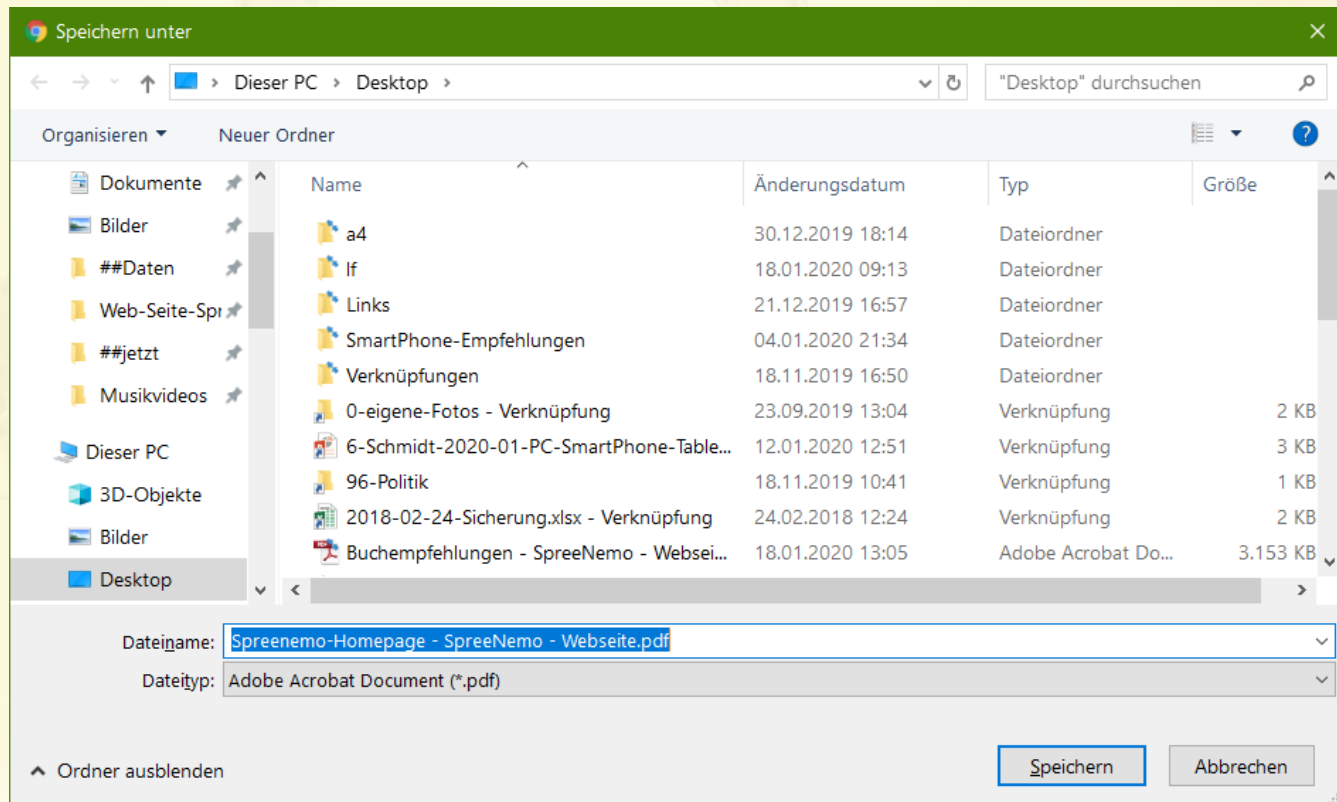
Speichern unter

Dieser PC > Desktop >

"Desktop" durchsuchen

Organisieren ▾ Neuer Ordner

Dokumente
Bilder
##Daten
Web-Seite-Spr
##jetzt
Musikvideos
Dieser PC
3D-Objekte
Bilder
Desktop

| Name | Änderungsdatum | Typ | Größe |
|---|---|---|---|
| a4 | 30.12.2019 18:14 | Dateiordner | |
| lf | 18.01.2020 09:13 | Dateiordner | |
| Links | 21.12.2019 16:57 | Dateiordner | |
| SmartPhone-Empfehlungen | 04.01.2020 21:34 | Dateiordner | |
| Verknüpfungen | 18.11.2019 16:50 | Dateiordner | |
| 0-eigene-Fotos - Verknüpfung | 23.09.2019 13:04 | Verknüpfung | 2 KB |
| 6-Schmidt-2020-01-PC-SmartPhone-Table... | 12.01.2020 12:51 | Verknüpfung | 3 KB |
| 96-Politik | 18.11.2019 10:41 | Verknüpfung | 1 KB |
| 2018-02-24-Sicherung.xlsx - Verknüpfung | 24.02.2018 12:24 | Verknüpfung | 2 KB |
| Buchempfehlungen - SpreeNemo - Webse... | 18.01.2020 13:05 | Adobe Acrobat Do... | 3.153 KB |

Dateiname: Spreenemo-Homepage - SpreeNemo - Webseite.pdf
Dateityp: Adobe Acrobat Document (*.pdf)

Ordner ausblenden

Speichern Abbrechen